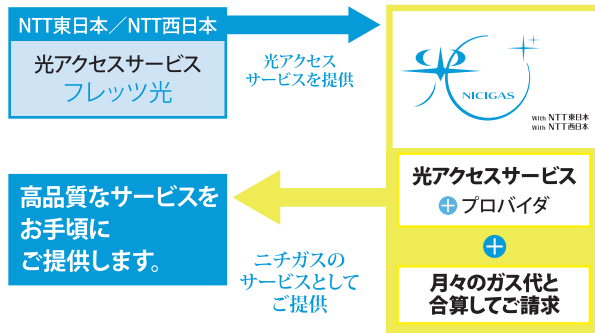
NTT東日本／NTT西日本

光アクセスサービス
フレッツ光

光アクセスサービスを提供

NICIGAS

With NTT東日本
With NTT西日本

光アクセスサービス
+プロバイダ

+

月々のガス代と合算してご請求

高品質なサービスをお手頃にご提供します。

ニチガスのサービスとしてご提供